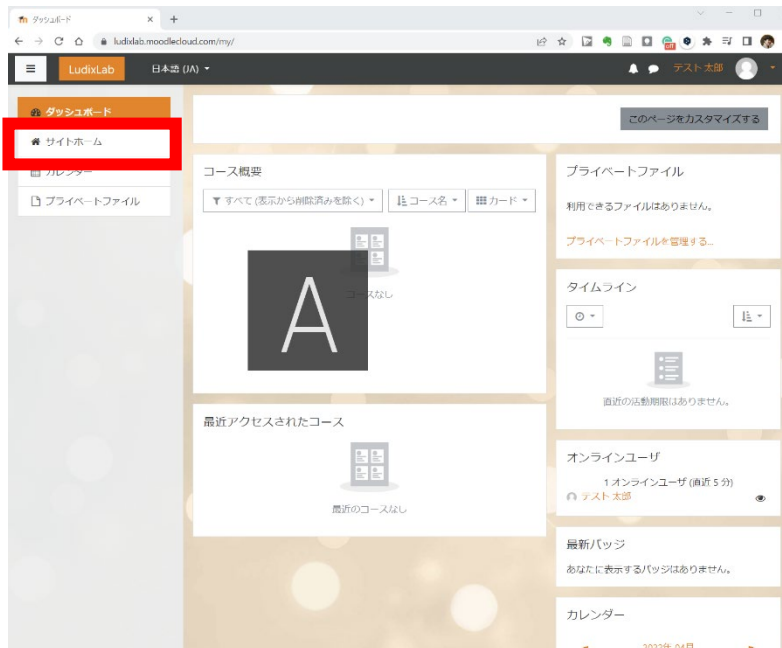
ダッシュボード
ludixlab.moodlecloud.com/my/
LudixLab
日本語 (JA)
テスト 太郎
ダッシュボード
サイトホーム
カレンダー
プライベートファイル
このページをカスタマイズする
コース概要
すべて (表示から削除済みを除く)
コース名
カード
A
コースなし
最近アクセスされたコース
最近のコースなし
プライベートファイル
利用できるファイルはありません。
プライベートファイルを管理する...
タイムライン
直近の活動期限はありません。
オンラインユーザ
1 オンラインユーザ (直近 5 分)
テスト 太郎
最新バッジ
あなたに表示するバッジはありません。
カレンダー
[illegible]